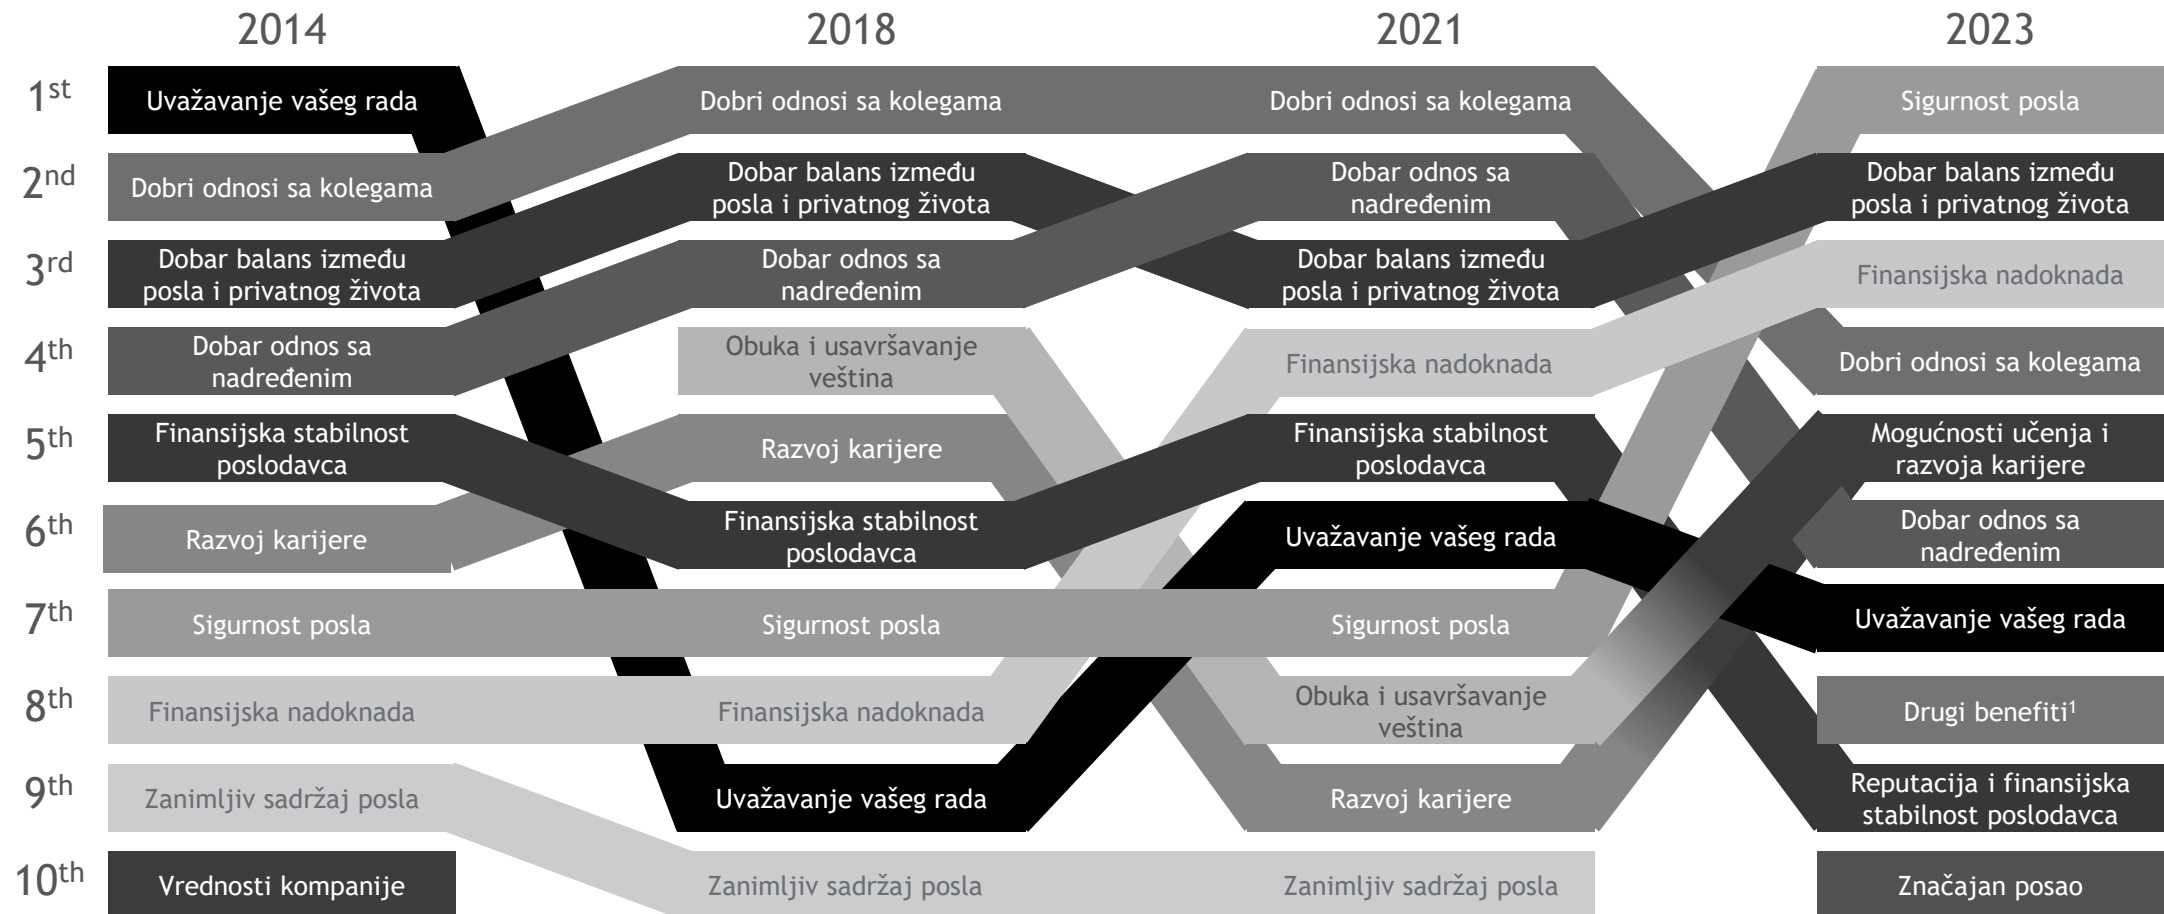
| | 2014 | 2018 | 2021 | 2023 |
|---|---|---|---|---|
| $1^{st}$ | Uvažavanje vašeg rada | Dobri odnosi sa kolegama | Dobri odnosi sa kolegama | Sigurnost posla |
| $2^{nd}$ | Dobri odnosi sa kolegama | Dobar balans između posla i privatnog života | Dobar odnos sa nadređenim | Dobar balans između posla i privatnog života |
| $3^{rd}$ | Dobar balans između posla i privatnog života | Dobar odnos sa nadređenim | Dobar balans između posla i privatnog života | Finansijska nadoknada |
| $4^{th}$ | Dobar odnos sa nadređenim | Obuka i usavršavanje veština | Finansijska nadoknada | Dobri odnosi sa kolegama |
| $5^{th}$ | Finansijska stabilnost poslodavca | Razvoj karijere | Finansijska stabilnost poslodavca | Mogućnosti učenja i razvoja karijere |
| $6^{th}$ | Razvoj karijere | Finansijska stabilnost poslodavca | Uvažavanje vašeg rada | Dobar odnos sa nadređenim |
| $7^{th}$ | Sigurnost posla | Sigurnost posla | Sigurnost posla | Uvažavanje vašeg rada |
| $8^{th}$ | Finansijska nadoknada | Finansijska nadoknada | Obuka i usavršavanje veština | Drugi benefiti$^1$ |
| $9^{th}$ | Zanimljiv sadržaj posla | Uvažavanje vašeg rada | Razvoj karijere | Reputacija i finansijska stabilnost poslodavca |
| $10^{th}$ | Vrednosti kompanije | Zanimljiv sadržaj posla | Zanimljiv sadržaj posla | Značajan posao |